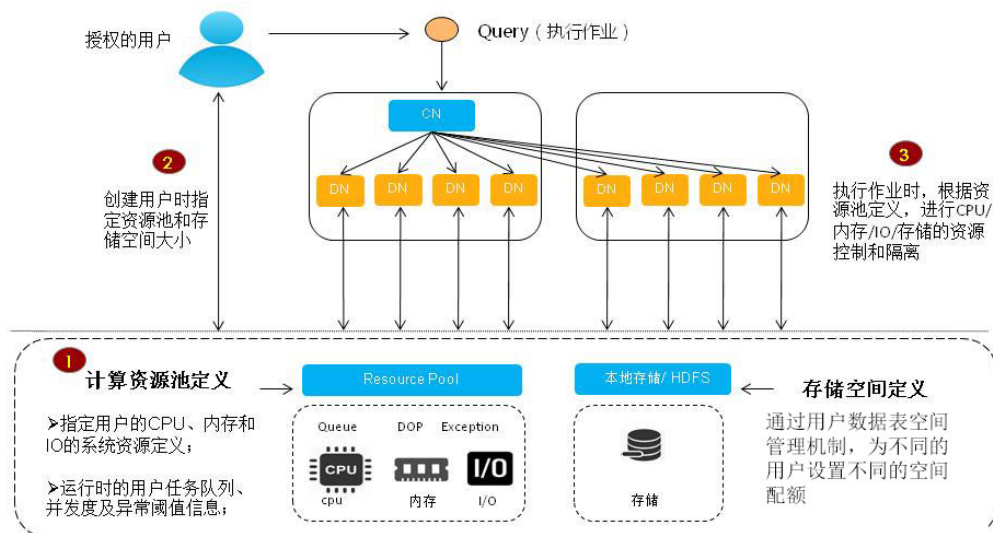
授权的用户

Query（执行作业）

CN

DN DN DN DN

DN DN DN DN

2

创建用户时指定资源池和存储空间大小

3

执行作业时，根据资源池定义，进行CPU/内存/IO/存储的资源控制和隔离

1

计算资源池定义

➢指定用户的CPU、内存和IO的系统资源定义；

➢运行时的用户任务队列、并发度及异常阈值信息；

Resource Pool

Queue DOP Exception

CPU

cpu 内存 I/O

I/O

本地存储/ HDFS

存储

存储空间定义

通过用户数据表空间管理机制，为不同的用户设置不同的空间配额